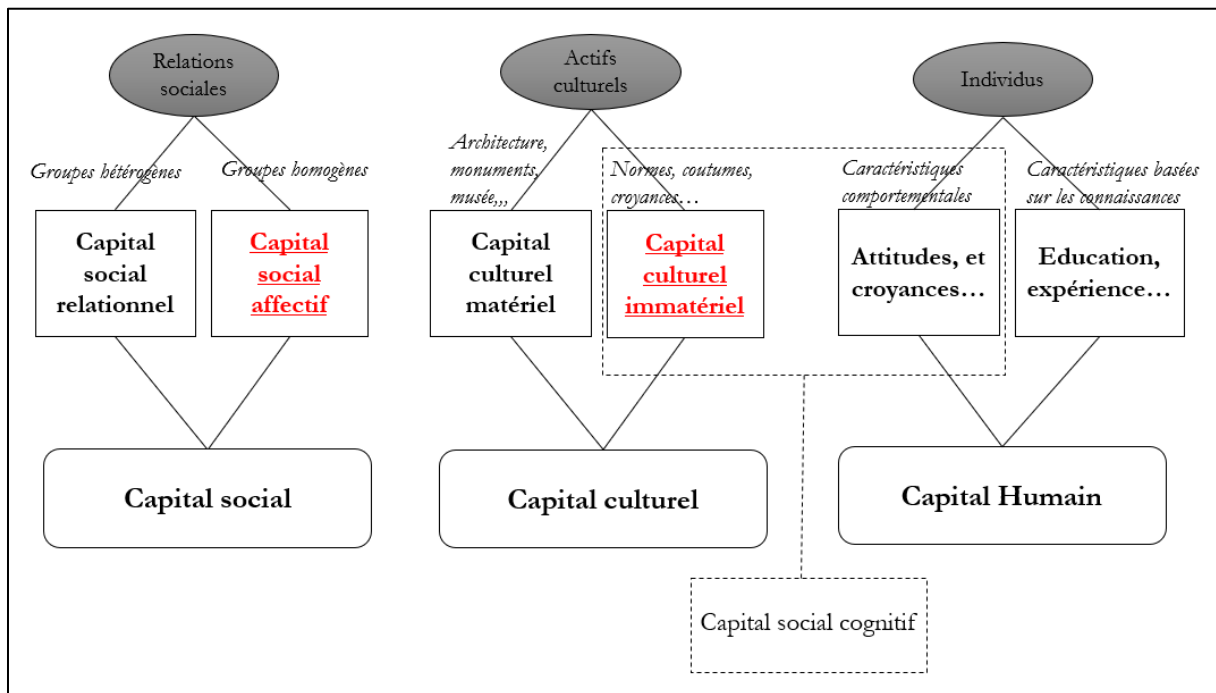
Relations sociales

Actifs culturels

Individus

Groupes hétérogènes

Groupes homogènes

Architecture, monuments, musée,,,

Normes, coutumes, croyances…

Caractéristiques comportementales

Caractéristiques basées sur les connaissances

Capital social relationnel

Capital social affectif

Capital culturel matériel

Capital culturel immatériel

Attitudes, et croyances…

Education, expérience…

Capital social

Capital culturel

Capital Humain

Capital social cognitif